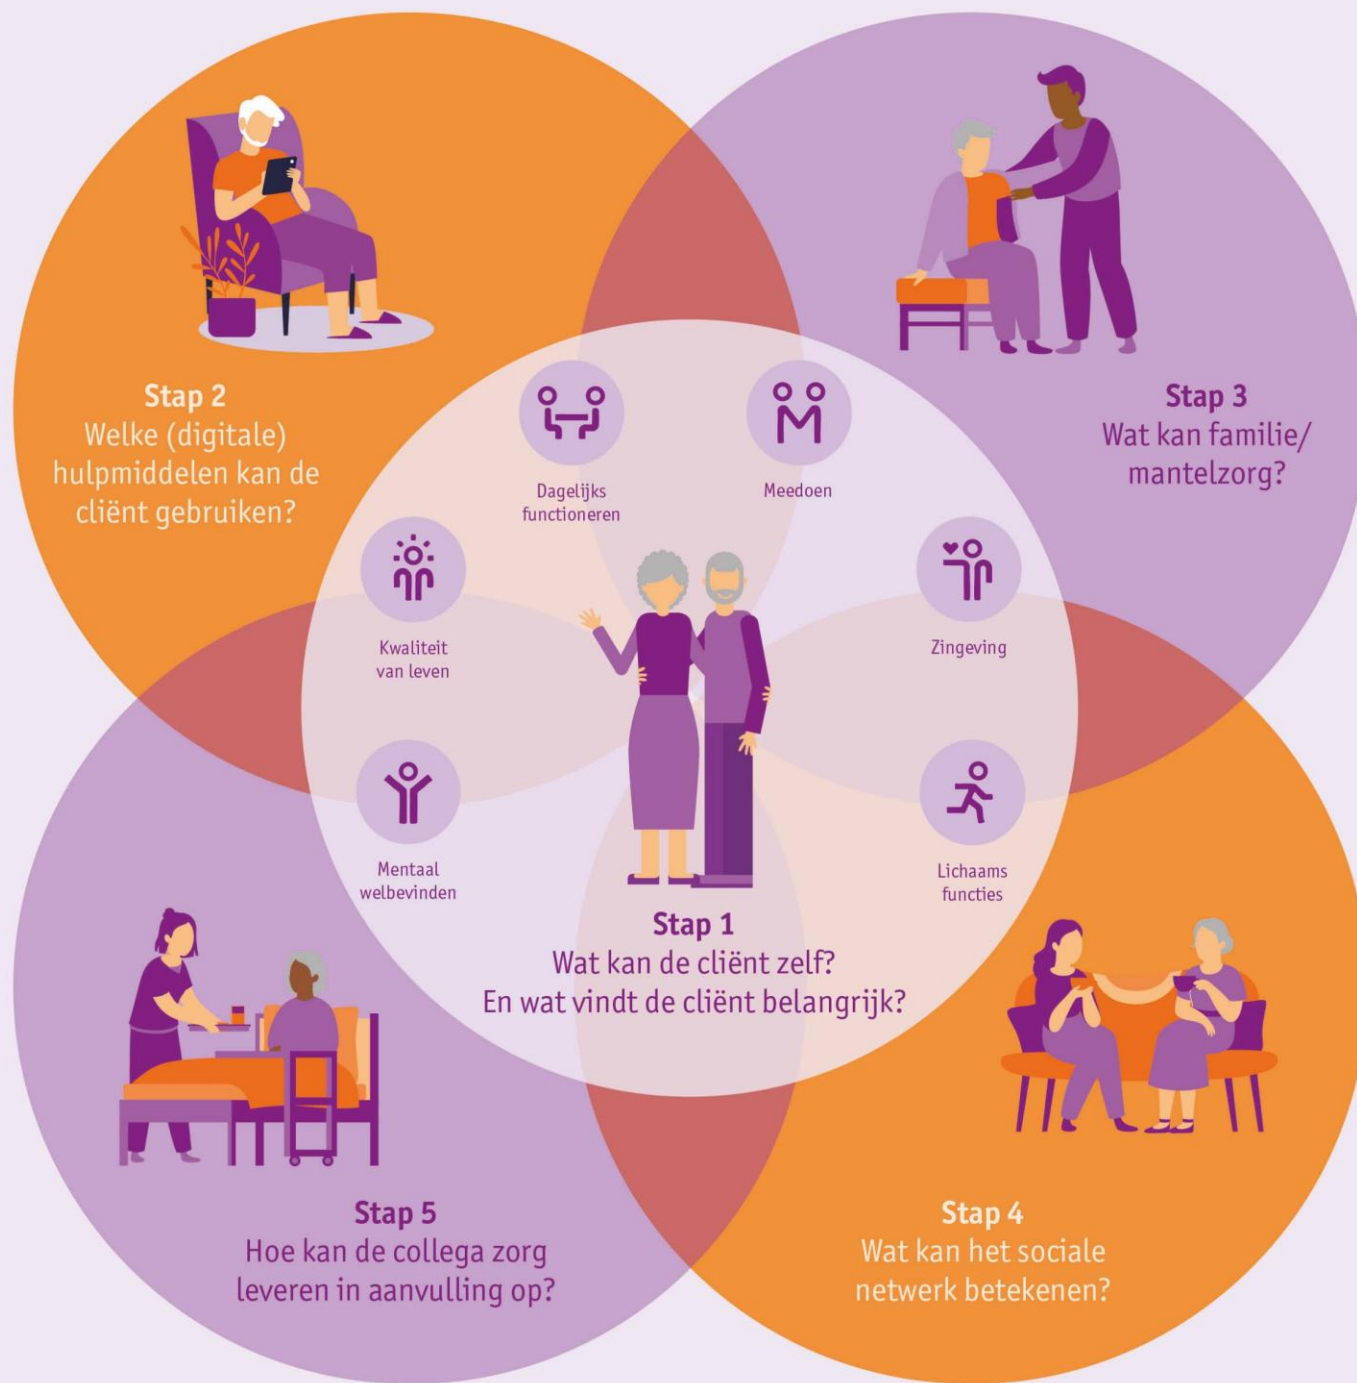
Stap 2
Welke (digitale) hulpmiddelen kan de cliënt gebruiken?

Stap 3
Wat kan familie/ mantelzorg?

Dagelijks functioneren

Meedoen

Kwaliteit van leven

Zingeving

Mentaal welbevinden

Lichaams functies

Stap 1
Wat kan de cliënt zelf?
En wat vindt de cliënt belangrijk?

Stap 5
Hoe kan de collega zorg leveren in aanvulling op?

Stap 4
Wat kan het sociale netwerk betekenen?